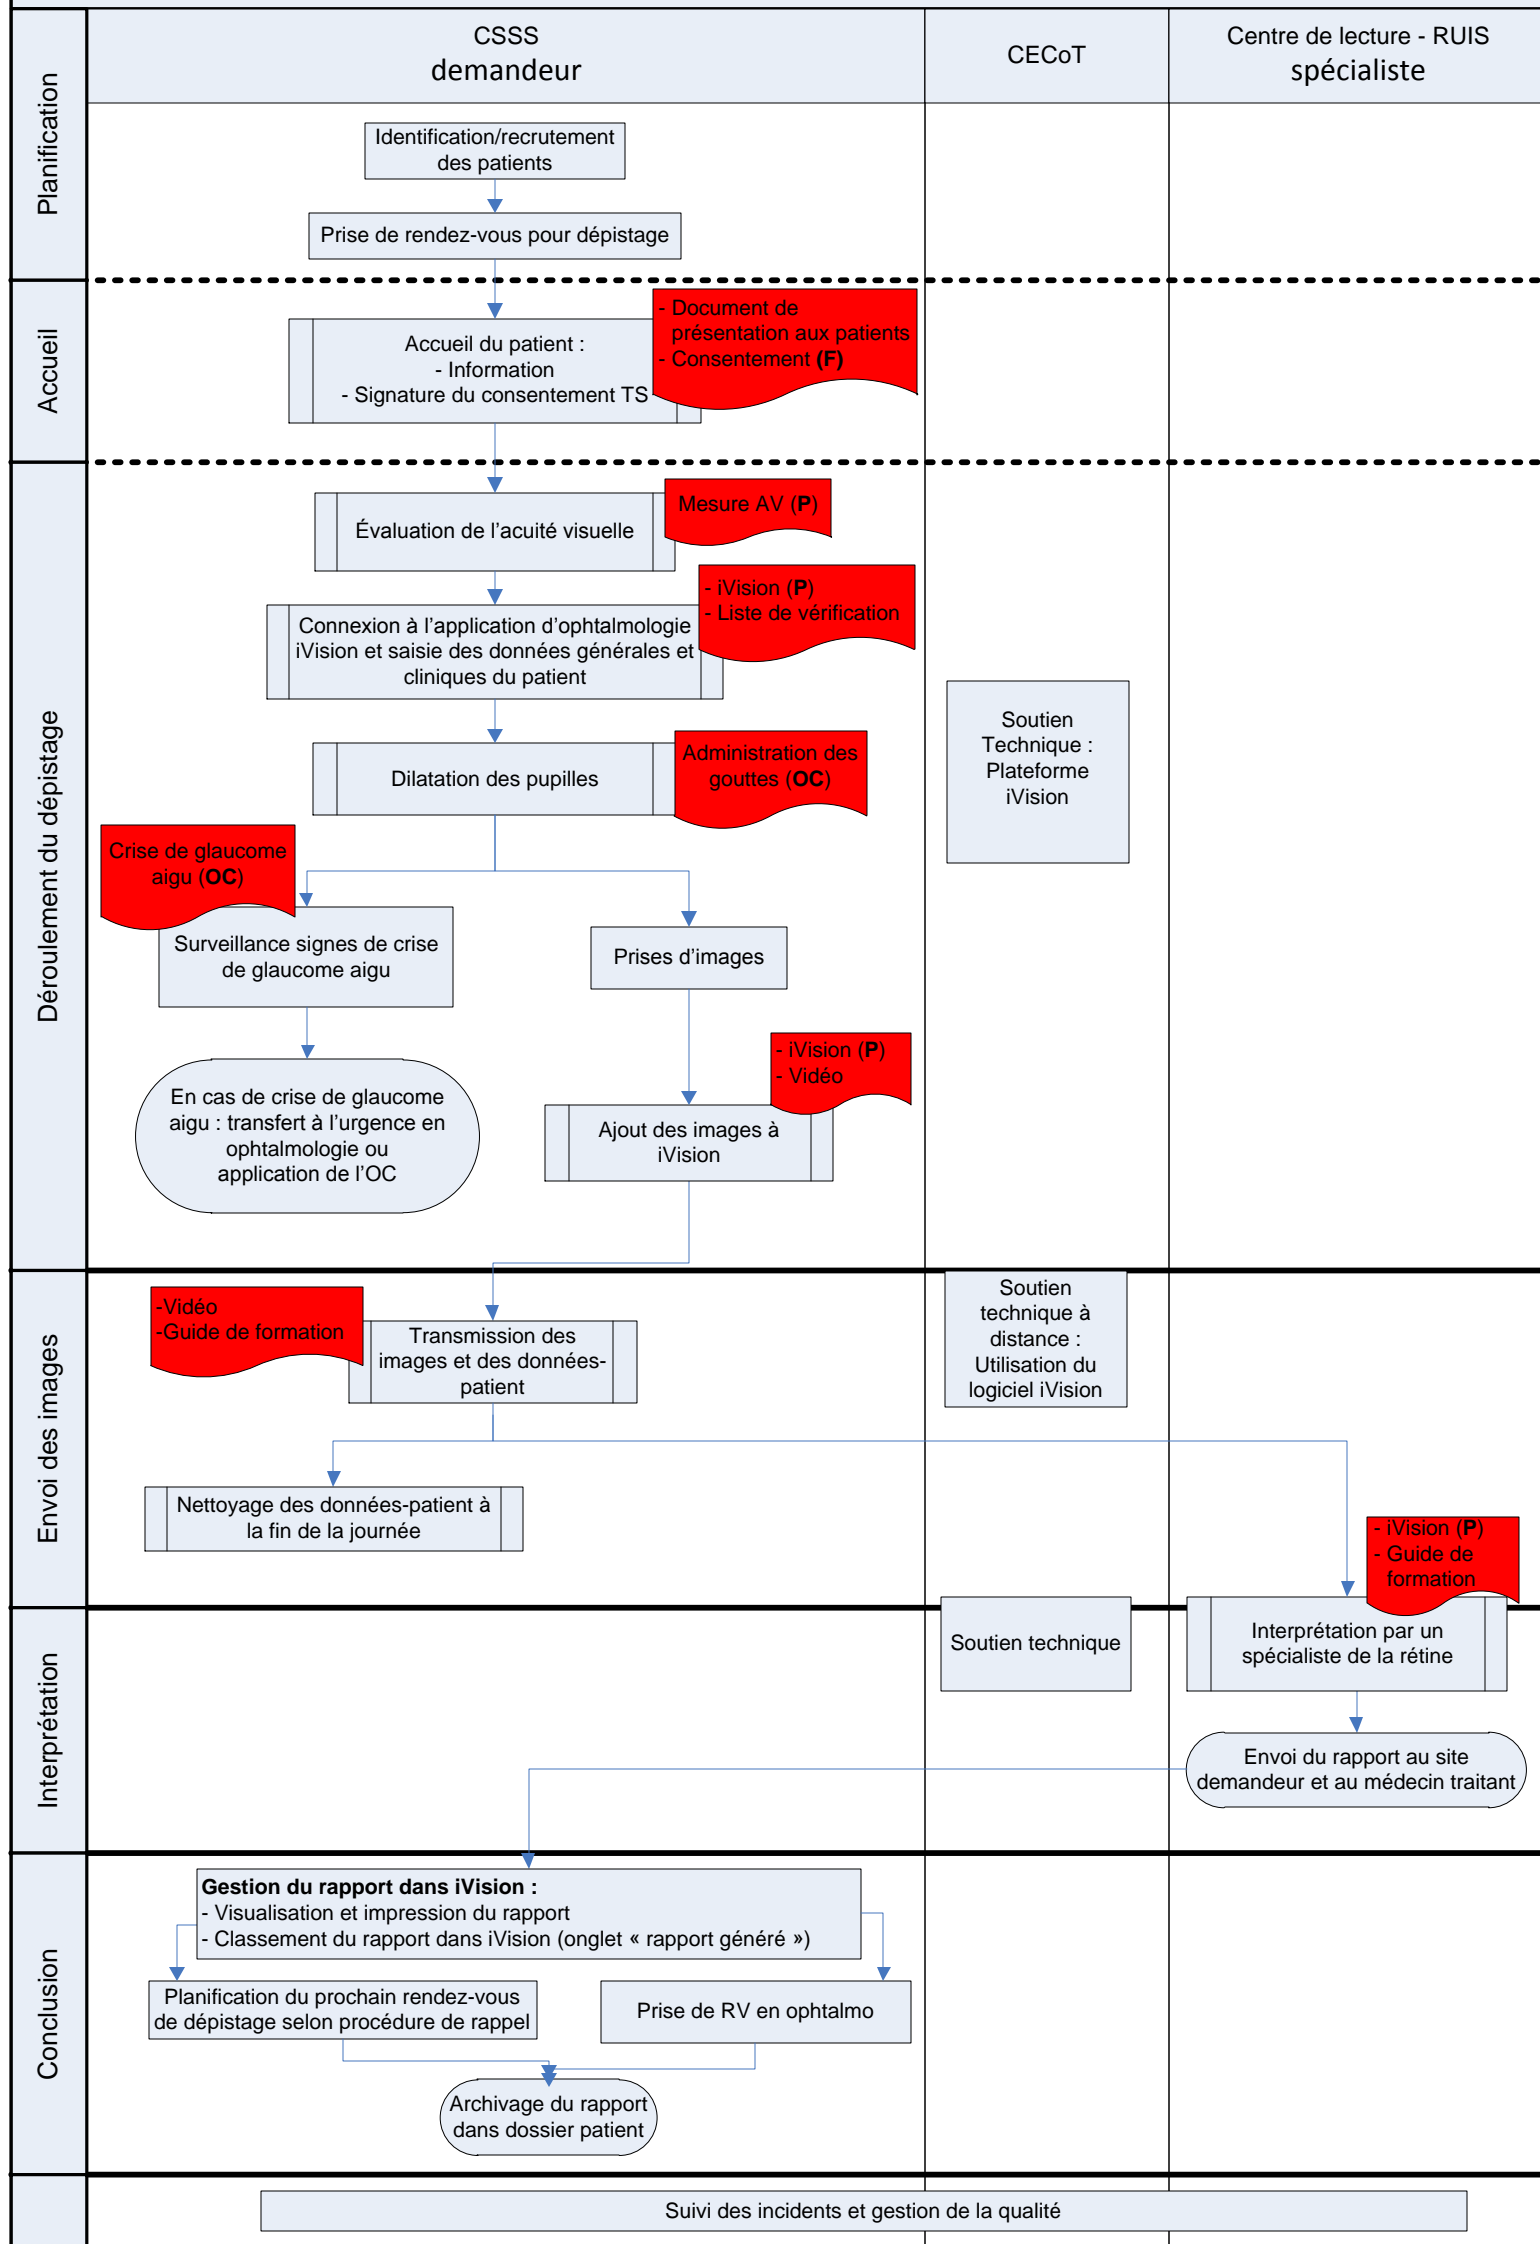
CSSS
demandeur

CECoT

Centre de lecture - RUIS
spécialiste

Planification

Identification/recrutement des patients

Prise de rendez-vous pour dépistage

Accueil

Accueil du patient :
- Information
- Signature du consentement TS

- Document de présentation aux patients
- Consentement (F)

Déroulement du dépistage

Évaluation de l'acuité visuelle

Mesure AV (P)

Connexion à l'application d'ophtalmologie iVision et saisie des données générales et cliniques du patient

- iVision (P)
- Liste de vérification

Soutien Technique : Plateforme iVision

Dilatation des pupilles

Administration des gouttes (OC)

Crise de glaucome aigu (OC)

Surveillance signes de crise de glaucome aigu

Prises d'images

En cas de crise de glaucome aigu : transfert à l'urgence en ophtalmologie ou application de l'OC

- iVision (P)
- Vidéo

Ajout des images à iVision

Envoi des images

-Vidéo
-Guide de formation

Transmission des images et des données-patient

Soutien technique à distance : Utilisation du logiciel iVision

Nettoyage des données-patient à la fin de la journée

- iVision (P)
- Guide de formation

Interprétation

Soutien technique

Interprétation par un spécialiste de la rétine

Envoi du rapport au site demandeur et au médecin traitant

Conclusion

Gestion du rapport dans iVision :
- Visualisation et impression du rapport
- Classement du rapport dans iVision (onglet « rapport généré »)

Planification du prochain rendez-vous de dépistage selon procédure de rappel

Prise de RV en ophtalmo

Archivage du rapport dans dossier patient

Suivi des incidents et gestion de la qualité